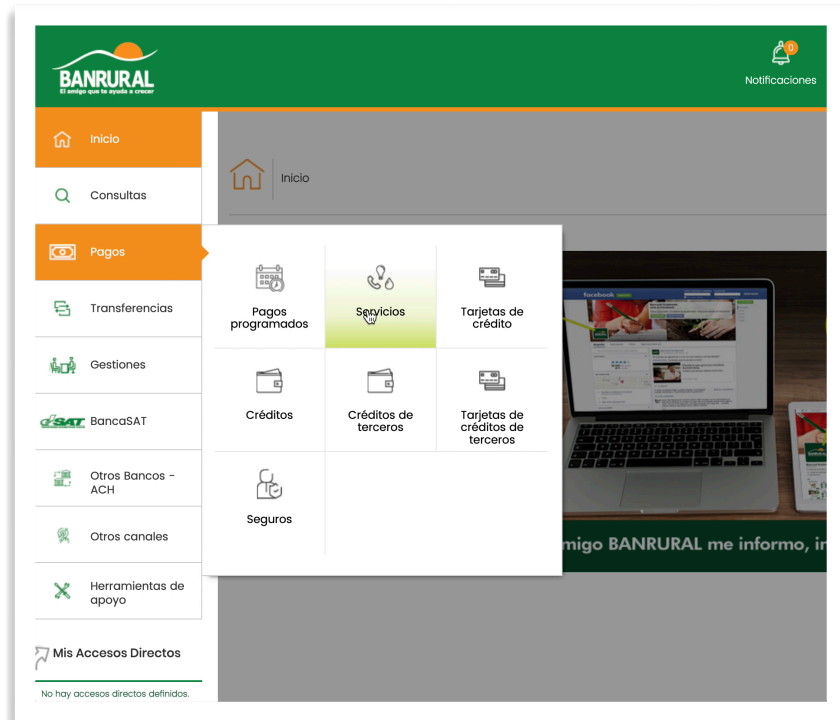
BANRURAL
El amigo que te ayuda a crecer

0
Notificaciones

Inicio

Consultas

Pagos

Transferencias

Gestiones

BancaSAT

Otros Bancos - ACH

Otros canales

Herramientas de apoyo

Mis Accesos Directos

No hay accesos directos definidos.

Inicio

Pagos programados

Servicios

Tarjetas de crédito

Créditos

Créditos de terceros

Tarjetas de créditos de terceros

Seguros

facebook

migo BANRURAL me informo, in